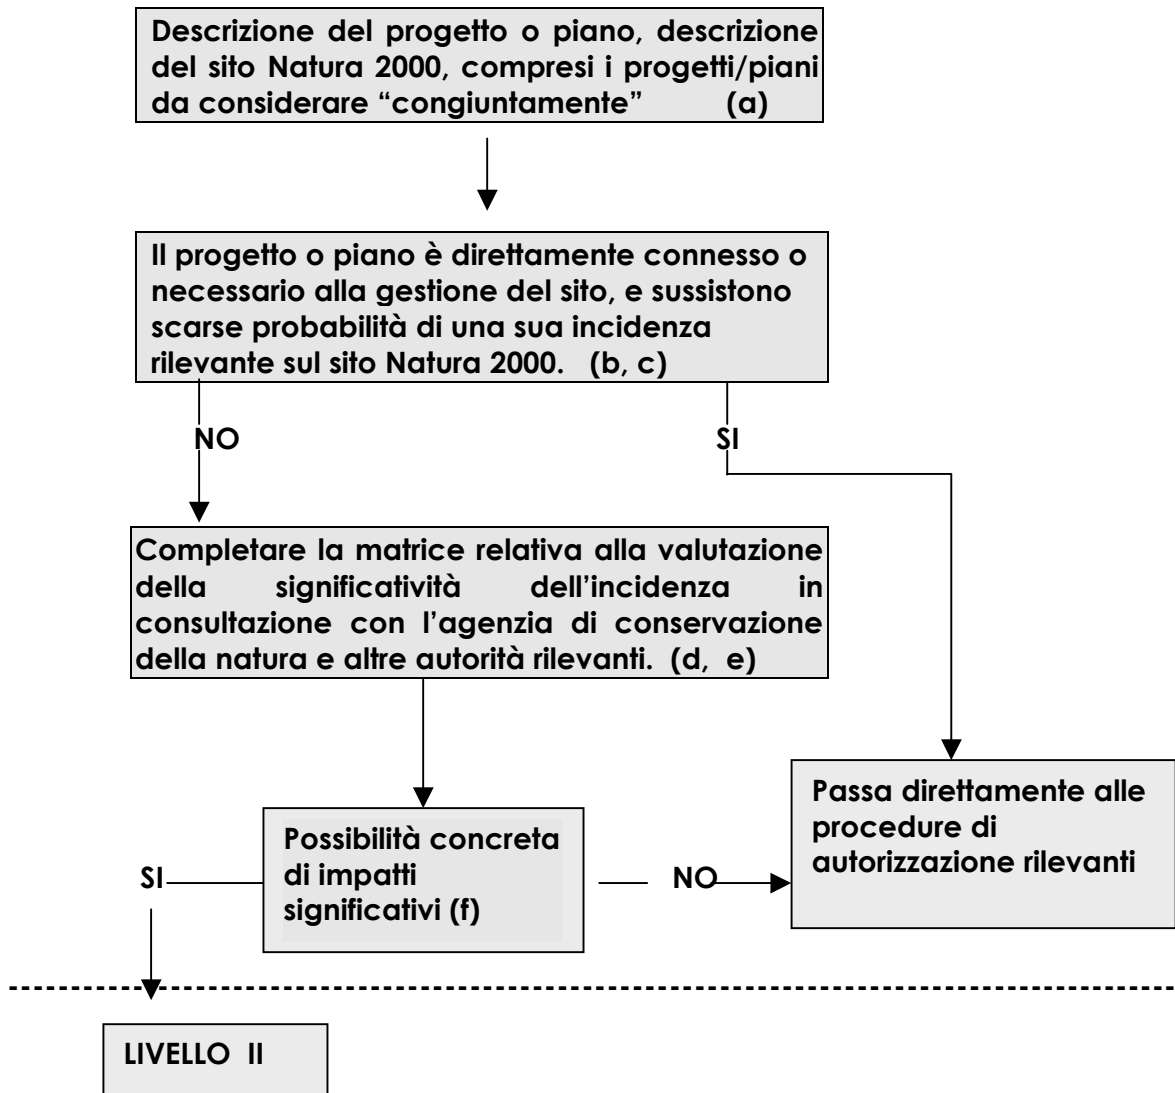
Descrizione del progetto o piano, descrizione del sito Natura 2000, compresi i progetti/piani da considerare “congiuntamente” (a)

Il progetto o piano è direttamente connesso o necessario alla gestione del sito, e sussistono scarse probabilità di una sua incidenza rilevante sul sito Natura 2000. (b, c)

NO

SI

Completare la matrice relativa alla valutazione della significatività dell’incidenza in consultazione con l’agenzia di conservazione della natura e altre autorità rilevanti. (d, e)

Passa direttamente alle procedure di autorizzazione rilevanti

SI

Possibilità concreta di impatti significativi (f)

NO

LIVELLO II